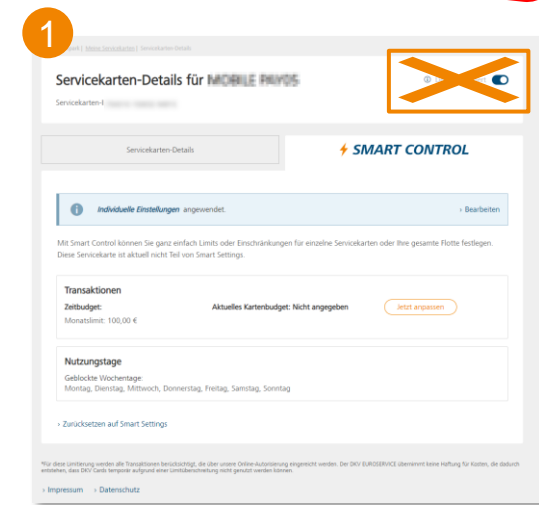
1

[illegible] | Mobile Servicekarten | Servicekarten-Details

Servicekarten-Details für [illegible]

Servicekarten-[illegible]

Servicekarten-Details

SMART CONTROL

Individuelle Einstellungen angewendet.

› Bearbeiten

Mit Smart Control können Sie ganz einfach Limits oder Einschränkungen für einzelne Servicekarten oder Ihre gesamte Flotte festlegen. Diese Servicekarte ist aktuell nicht Teil von Smart Settings.

Transaktionen

Zeitbudget:

Monatslimit: 100,00 €

Aktuelles Kartenbudget: Nicht angegeben

Jetzt anpassen

Nutzungstage

Geblockte Wochentage:

Montag, Dienstag, Mittwoch, Donnerstag, Freitag, Samstag, Sonntag

› Zurücksetzen auf Smart Settings

*Für diese Limitierung werden alle Transaktionen berücksichtigt, die über unsere Online-Autorisierung eingereicht werden. Der DKV EUROSERVICE übernimmt keine Haftung für Kosten, die dadurch entstehen, dass DKV Cards temporär aufgrund einer Limitüberschreitung nicht genutzt werden können.

› Impressum › Datenschutz